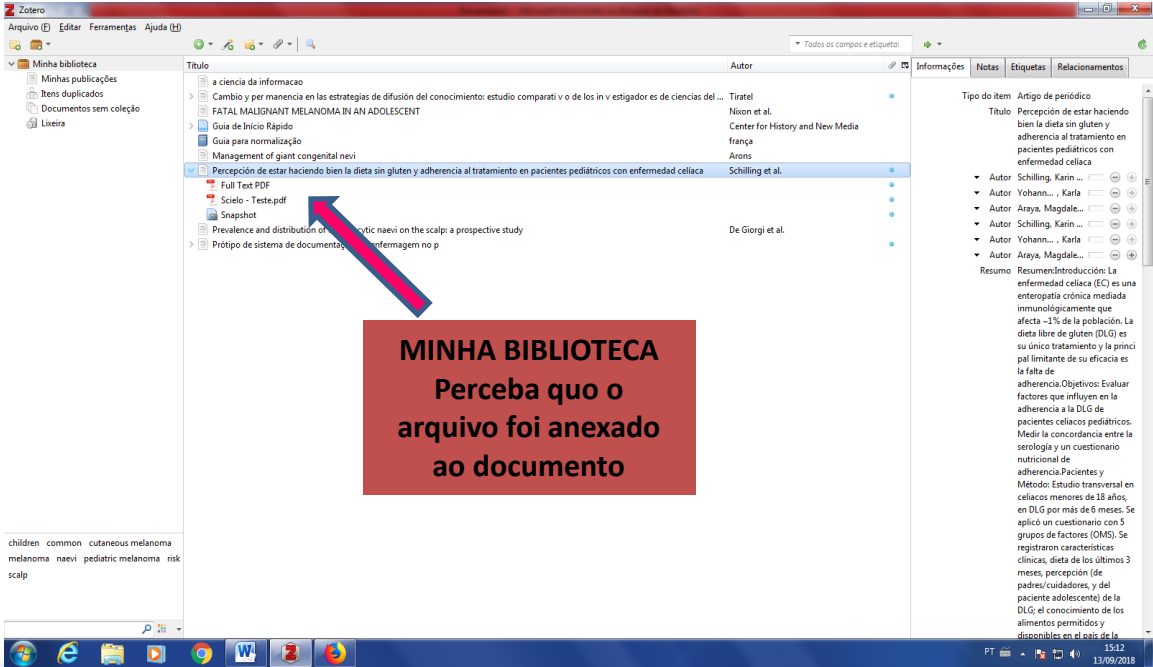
Zotero

Arquivo (F) Editar Ferramentas Ajuda (H)

Todos os campos e etiquetas

Minha biblioteca
Minhas publicações
Itens duplicados
Documentos sem coleção
Lixeira

| Título | Autor |
|---|---|
| a ciencia da informacao | |
| Cambio y per manencia en las estrategias de difusión del conocimiento: estudio comparati v o de los in v estigador es de ciencias del ... | Tiratel |
| FATAL MALIGNANT MELANOMA IN AN ADOLESCENT | Nixon et al. |
| Guia de Início Rápido | Center for History and New Media |
| Guia para normalização | frança |
| Management of giant congenital nevi | Arons |
| Percepción de estar haciendo bien la dieta sin gluten y adherencia al tratamiento en pacientes pediátricos con enfermedad celíaca | Schilling et al. |
| Full Text PDF | |
| Scielo - Teste.pdf | |
| Snapshot | |
| Prevalence and distribution of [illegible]cytic naevi on the scalp: a prospective study | De Giorgi et al. |
| Prótipo de sistema de documentação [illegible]enfermagem no p | |

MINHA BIBLIOTECA
Perceba quo o arquivo foi anexado ao documento

children common cutaneous melanoma melanoma naevi pediatric melanoma risk scalp

Informações Notas Etiquetas Relacionamentos

Tipo do item Artigo de periódico
Título Percepción de estar haciendo bien la dieta sin gluten y adherencia al tratamiento en pacientes pediátricos con enfermedad celíaca
Autor Schilling, Karin ...
Autor Yohann... , Karla
Autor Araya, Magdale...
Autor Schilling, Karin ...
Autor Yohann... , Karla
Autor Araya, Magdale...
Resumo Resumen:Introducción: La enfermedad celíaca (EC) es una enteropatía crónica mediada inmunológicamente que afecta ~1% de la población. La dieta libre de gluten (DLG) es su único tratamiento y la principal limitante de su eficacia es la falta de adherencia.Objetivos: Evaluar factores que influyen en la adherencia a la DLG de pacientes celíacos pediátricos. Medir la concordancia entre la serología y un cuestionario nutricional de adherencia.Pacientes y Método: Estudio transversal en celíacos menores de 18 años, en DLG por más de 6 meses. Se aplicó un cuestionario con 5 grupos de factores (OMS). Se registraron características clínicas, dieta de los últimos 3 meses, percepción (de padres/cuidadores, y del paciente adolescente) de la DLG; el conocimiento de los alimentos permitidos y disponibles en el país de la

PT 15:12 13/09/2018